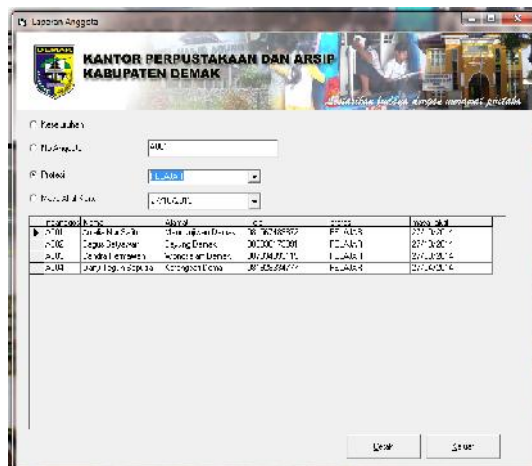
Laporan Anggota

DEMAK

KANTOR PERPUSTAKAAN DAN ARSIP
KABUPATEN DEMAK

Jadikan buku dengan sahabat pribadi

Keseluruhan

No Anggota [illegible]

Profesi PELAJAR

Masa Aktif Sam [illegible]

| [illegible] | Nama | Alamat | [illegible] | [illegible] | Masa Aktif |
|---|---|---|---|---|---|
| A001 | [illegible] | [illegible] Demak | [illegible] | PELAJAR | 27/10/2014 |
| A002 | Bagus Setyawan | Sayung Demak | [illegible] | PELAJAR | 27/10/2014 |
| A003 | Sandra Permana | Wonosalam Demak | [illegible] | PELAJAR | 27/10/2014 |
| A004 | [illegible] | Karangtengah Demak | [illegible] | PELAJAR | 27/10/2014 |

Cetak Keluar